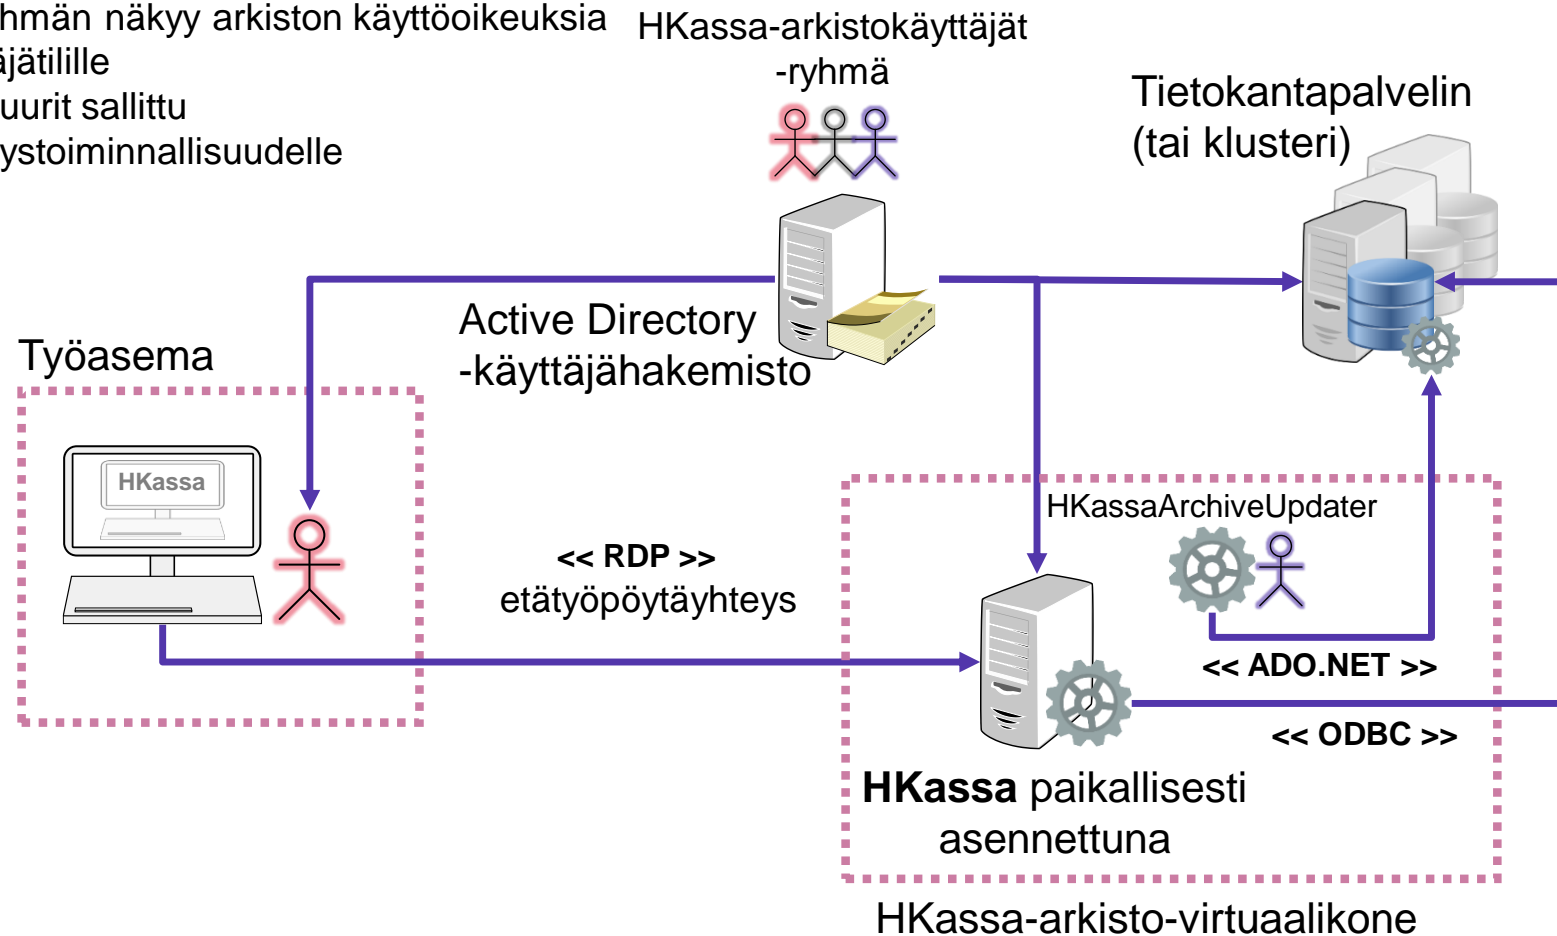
hmän näkyy arkiston käyttöoikeuksia
äjätilille
uurit sallittu
ystoiminnallisuudelle

HKassa-arkistokäyttäjät
-ryhmä

Tietokantapalvelin
(tai klusteri)

Active Directory
-käyttäjähakemisto

Työasema

HKassa

HKassaArchiveUpdater

<< RDP >>
etätyöpöytäyhteys

<< ADO.NET >>

<< ODBC >>

**HKassa** paikallisesti
asennettuna

HKassa-arkisto-virtuaalikone